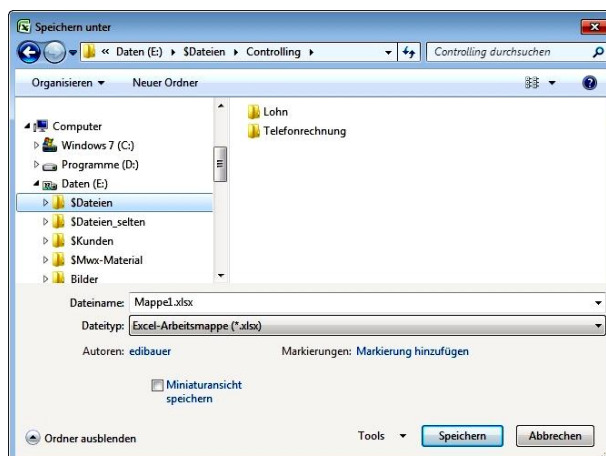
Speichern unter

« Daten (E:) ▸ $Dateien ▸ Controlling ▸

Controlling durchsuchen

Organisieren ▾ Neuer Ordner

Computer
Windows 7 (C:)
Programme (D:)
Daten (E:)
$Dateien
$Dateien_selten
$Kunden
$Mwx-Material
Bilder

Lohn
Telefonrechnung

Dateiname: Mappe1.xlsx
Dateityp: Excel-Arbeitsmappe (*.xlsx)
Autoren: edibauer
Markierungen: Markierung hinzufügen

Miniaturansicht speichern

Ordner ausblenden
Tools ▾
Speichern
Abbrechen